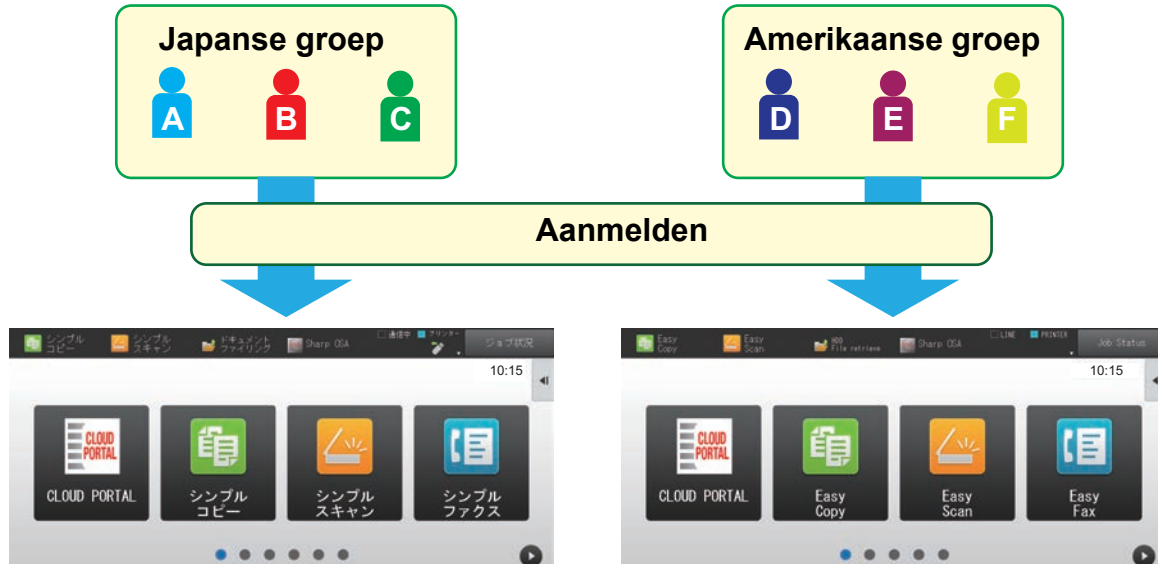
Japanse groep

A B C

Amerikaanse groep

D E F

Aanmelden

シンプルコピー シンプルスキャン ドキュメントファイリング Sharp OSA 通信中 プリンター ジョブ状況

10:15

CLOUD PORTAL

CLOUD PORTAL

シンプルコピー

シンプルスキャン

シンプルファクス

Easy Copy Easy Scan HDD File retrieve Sharp OSA LINE PRINTER Job Status

10:15

CLOUD PORTAL

CLOUD PORTAL

Easy Copy

Easy Scan

Easy Fax